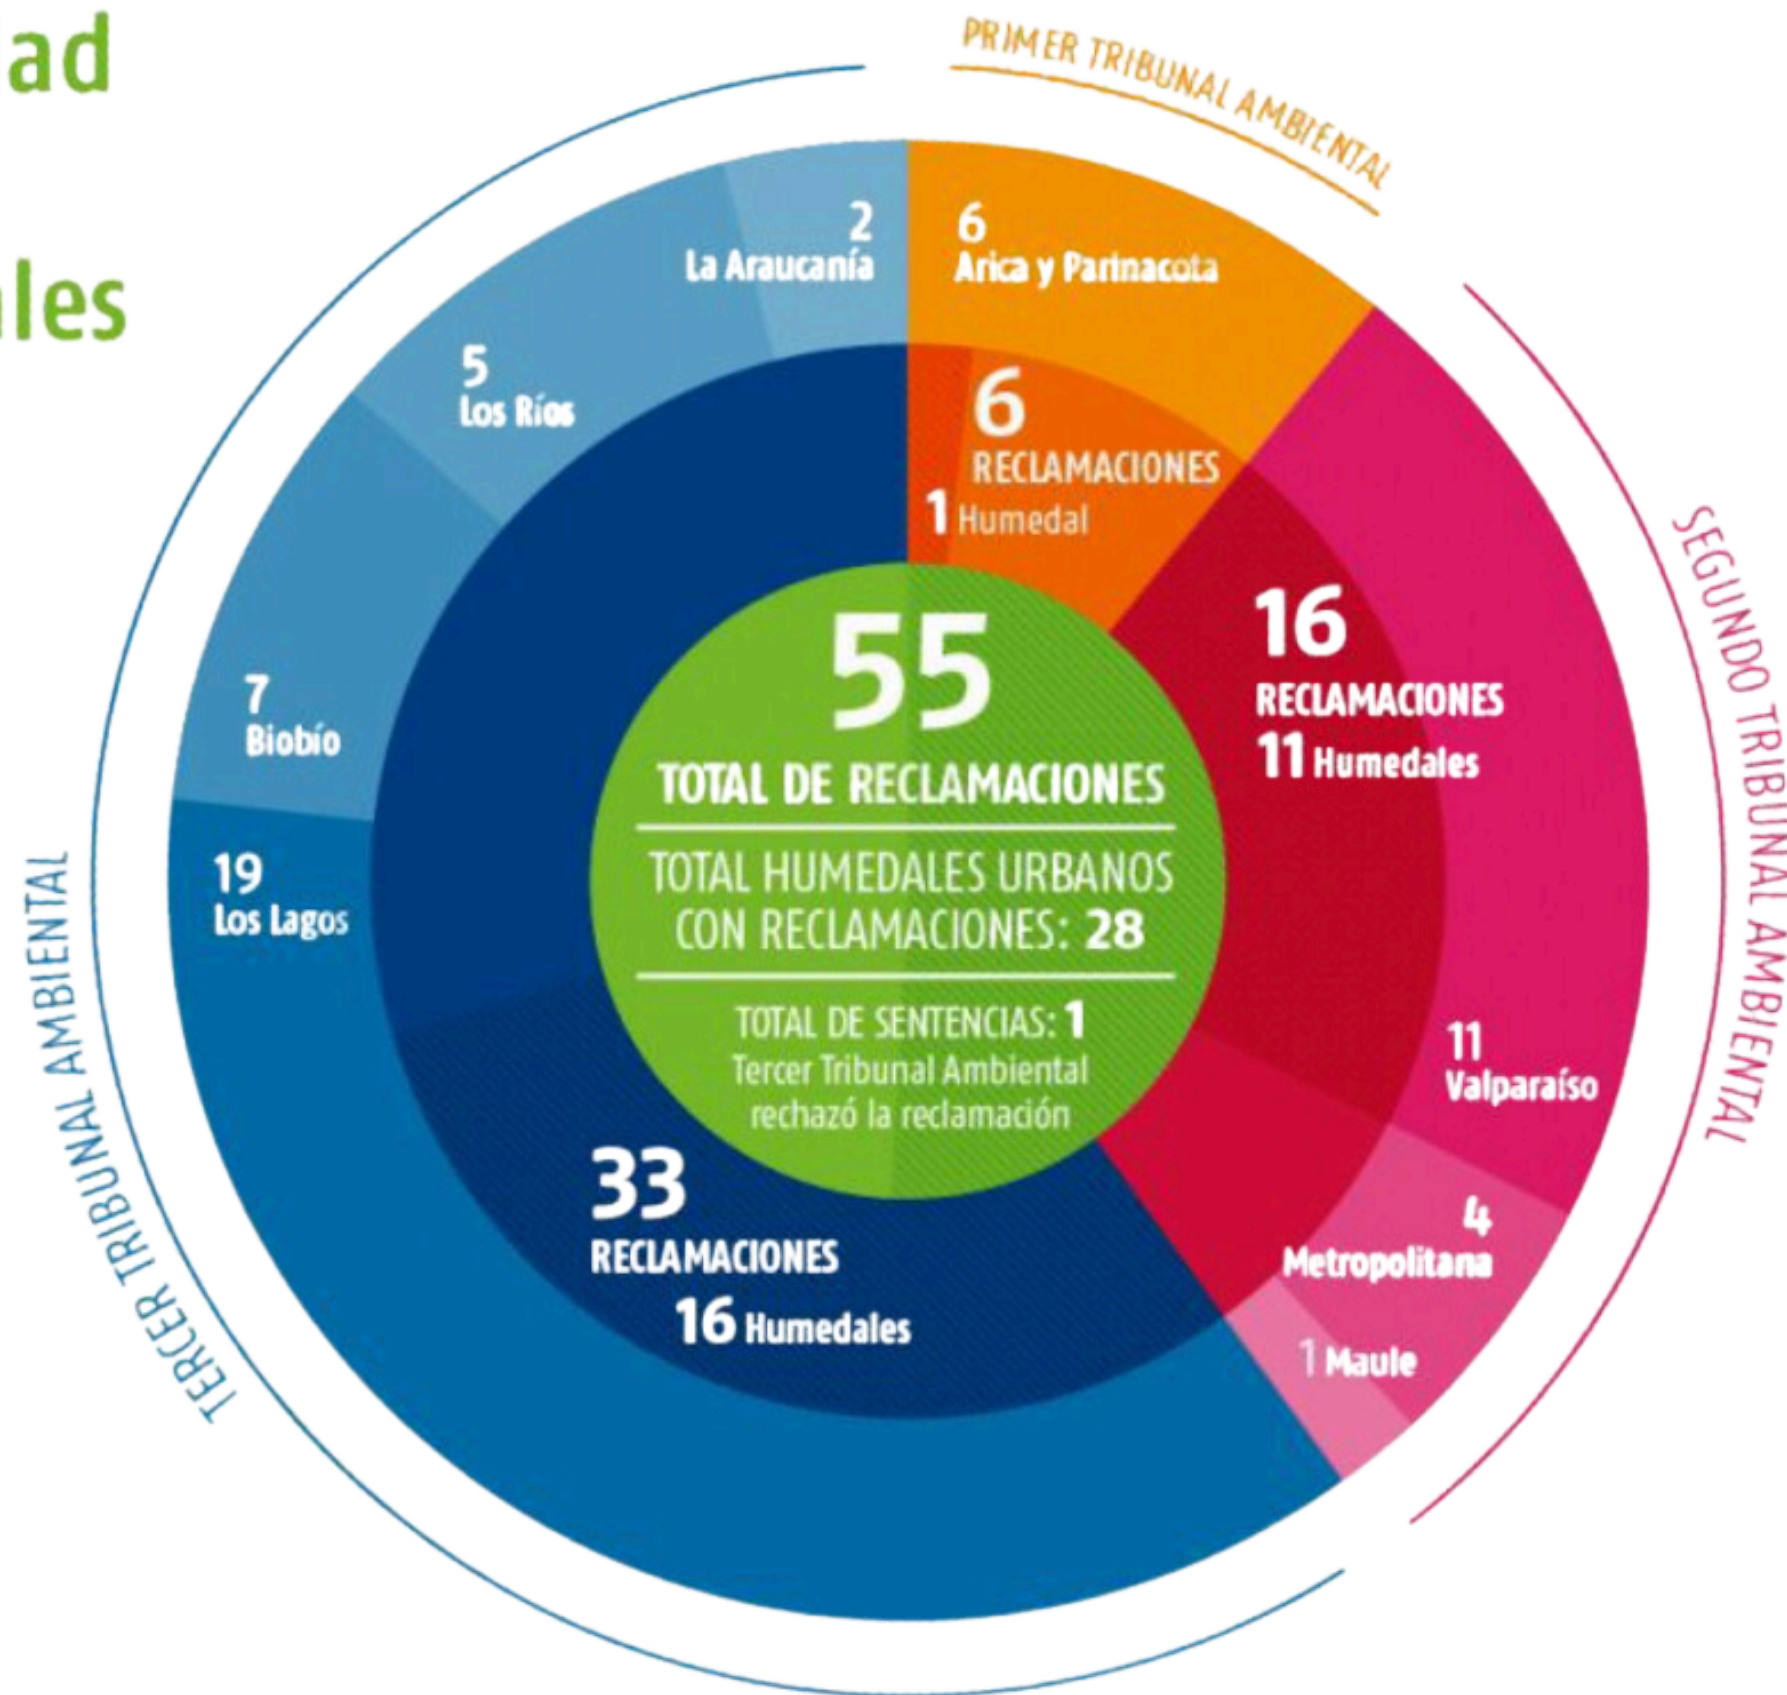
ad

les

PRIMER TRIBUNAL AMBIENTAL

SEGUNDO TRIBUNAL AMBIENTAL

TERCER TRIBUNAL AMBIENTAL

2 La Araucanía

6 Arica y Parinacota

5 Los Ríos

7 Biobío

19 Los Lagos

6 RECLAMACIONES 1 Humedal

16 RECLAMACIONES 11 Humedales

55 TOTAL DE RECLAMACIONES

TOTAL HUMEDALES URBANOS CON RECLAMACIONES: 28

TOTAL DE SENTENCIAS: 1 Tercer Tribunal Ambiental rechazó la reclamación

33 RECLAMACIONES 16 Humedales

11 Valparaíso

4 Metropolitana

1 Maule